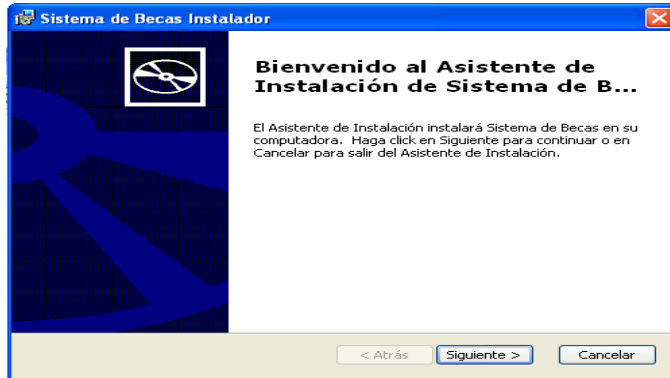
Sistema de Becas Instalador

Bienvenido al Asistente de Instalación de Sistema de B...

El Asistente de Instalación instalará Sistema de Becas en su computadora. Haga click en Siguiente para continuar o en Cancelar para salir del Asistente de Instalación.

< Atrás

Siguiente >

Cancelar